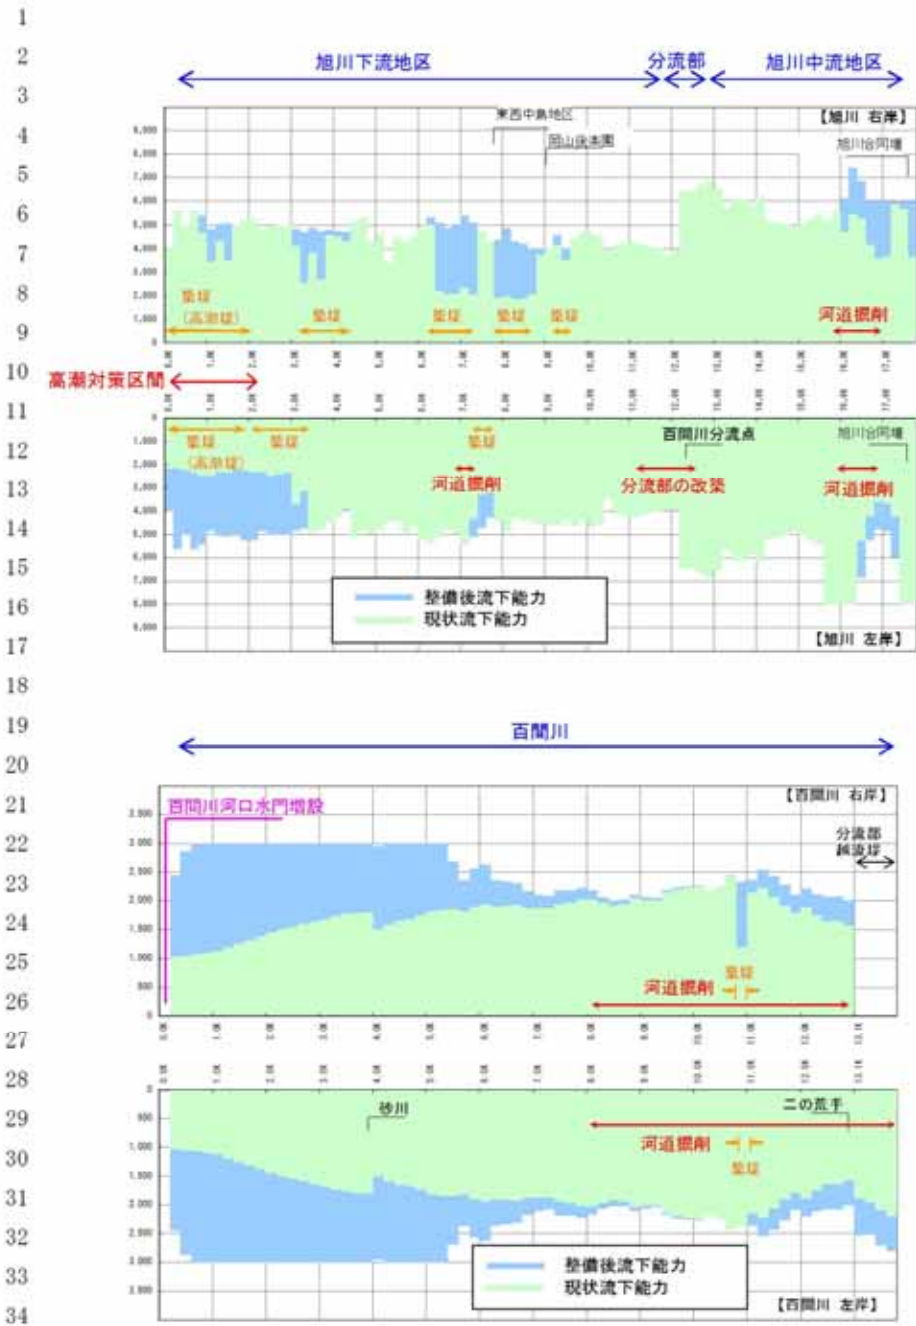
1
2 旭川下流地区 分流部 旭川中流地区
3
4 東西中島地区 【旭川 右岸】
5 岡山後楽園 旭川合同堰
6
7
8 築堤
9 (高潮堤) 築堤 築堤 築堤 築堤 河道掘削
10 高潮対策区間
11
12 築堤 築堤 築堤 百間川分流点 旭川合同堰
(高潮堤)
13 河道掘削 分流部の改築 河道掘削
14
15
16 整備後流下能力
現状流下能力
17 【旭川 左岸】
18
19 百間川
20
21 百間川河口水門増設 【百間川 右岸】
22 分流部
越流堤
23
24
25
26 築堤
河道掘削
27
28
29 砂川 二の荒手
30 河道掘削
築堤
31
32
33 整備後流下能力
現状流下能力
34 【百間川 左岸】